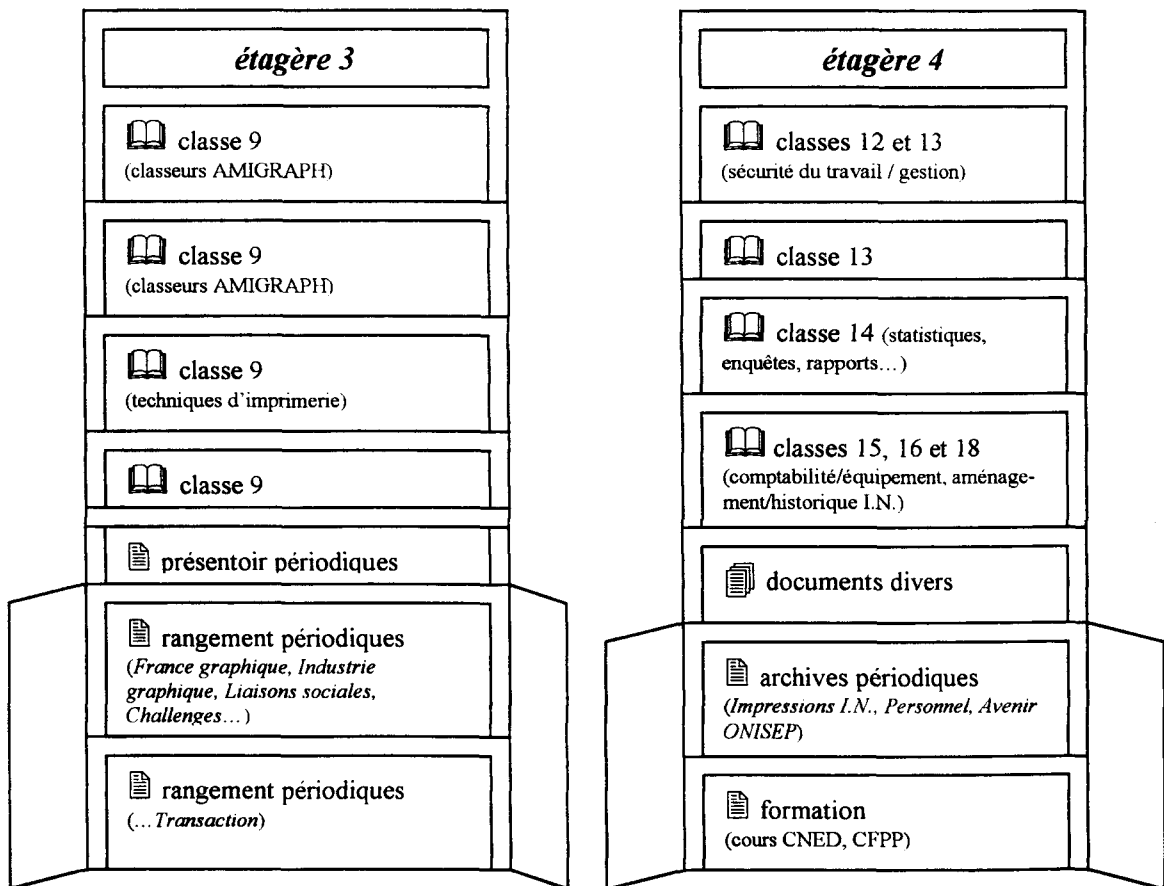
étagère 3

classe 9
(classeurs AMIGRAPH)

classe 9
(classeurs AMIGRAPH)

classe 9
(techniques d'imprimerie)

classe 9

présentoir périodiques

rangement périodiques
(France graphique, Industrie graphique, Liaisons sociales, Challenges…)

rangement périodiques
(…Transaction)

étagère 4

classes 12 et 13
(sécurité du travail / gestion)

classe 13

classe 14 (statistiques, enquêtes, rapports…)

classes 15, 16 et 18
(comptabilité/équipement, aménagement/historique I.N.)

documents divers

archives périodiques
(Impressions I.N., Personnel, Avenir ONISEP)

formation
(cours CNED, CFPP)